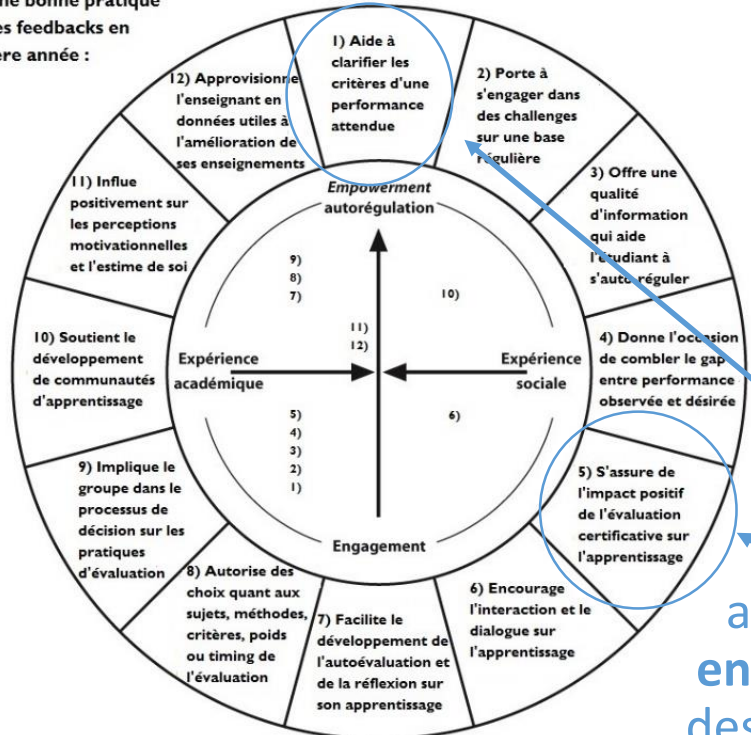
ne bonne pratique
es feedbacks en
ere année :

1) Aide à clarifier les critères d'une performance attendue

2) Porte à s'engager dans des challenges sur une base régulière

3) Offre une qualité d'information qui aide l'étudiant à s'autoréguler

4) Donne l'occasion de combler le gap entre performance observée et désirée

5) S'assure de l'impact positif de l'évaluation certificative sur l'apprentissage

6) Encourage l'interaction et le dialogue sur l'apprentissage

7) Facilite le développement de l'autoévaluation et de la réflexion sur son apprentissage

8) Autorise des choix quant aux sujets, méthodes, critères, poids ou timing de l'évaluation

9) Implique le groupe dans le processus de décision sur les pratiques d'évaluation

10) Soutient le développement de communautés d'apprentissage

11) Influe positivement sur les perceptions motivationnelles et l'estime de soi

12) Approvisionne l'enseignant en données utiles à l'amélioration de ses enseignements

Empowerment
autorégulation

9)
8)
7)

10)

11)
12)

Expérience académique

Expérience sociale

5)
4)
3)
2)
1)

6)

Engagement

a
en
des